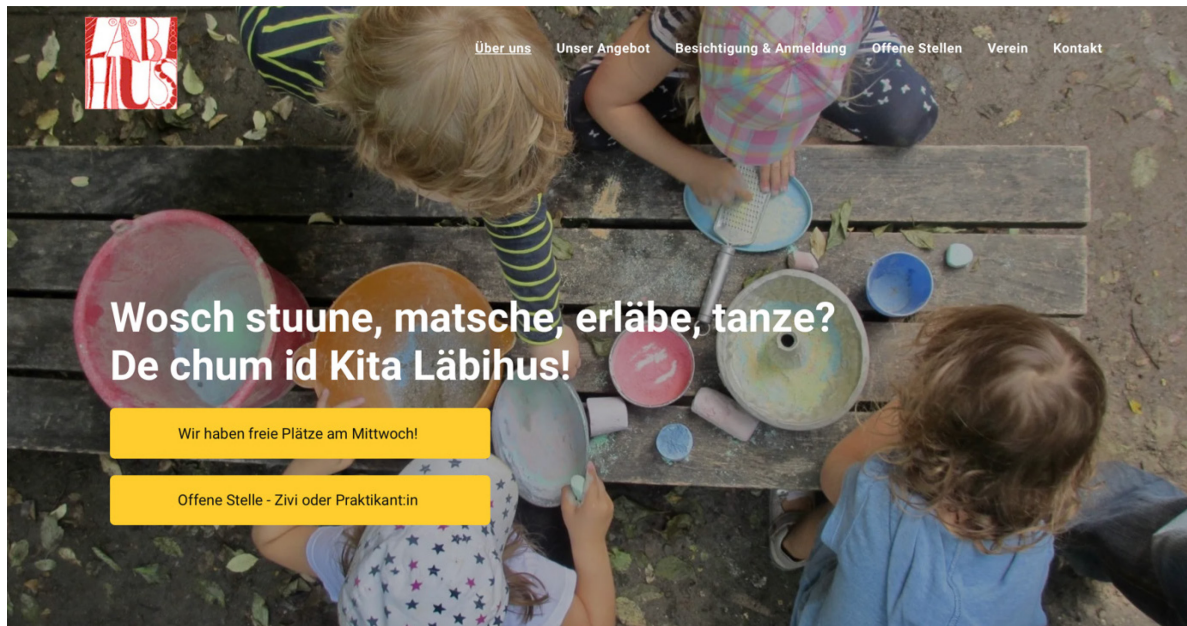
LÄBI HUS

Über uns Unser Angebot Besichtigung & Anmeldung Offene Stellen Verein Kontakt

Wosch stuune, matsche, erläbe, tanze?
De chum id Kita Läbihus!

Wir haben freie Plätze am Mittwoch!

Offene Stelle - Zivi oder Praktikant:in